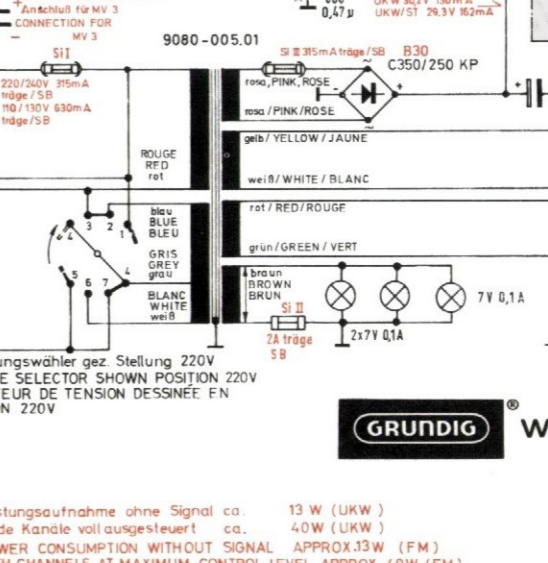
+ Anschluß für MV 3
CONNECTION FOR
− MV 3

0,47 μ

UKW/ST 29,3 V 162mA

9080-005.01

Si I

220/240V 315mA träge/SB
110/130V 630mA träge/SB

Si III 315mA träge/SB B30

C350/250 KP

rosa/PINK/ROSE

rosa/PINK/ROSE

gelb/YELLOW/JAUNE

weiß/WHITE/BLANC

rot/RED/ROUGE

grün/GREEN/VERT

ROUGE
RED
rot

blau
BLUE
BLEU

GRIS
GREY
grau

BLANC
WHITE
weiß

braun
BROWN
BRUN

Si II
2A träge
SB

2x7V 0,1A

7 V 0,1 A

1 2 3 4 5 6 7 4

ungswähler gez. Stellung 220V
E SELECTOR SHOWN POSITION 220V
EUR DE TENSION DESSINEE EN
N 220V

GRUNDIG ®

W

stungsaufnahme ohne Signal ca. 13 W (UKW)
de Kanäle voll ausgesteuert ca. 40 W (UKW)
WER CONSUMPTION WITHOUT SIGNAL APPROX.13W (FM)
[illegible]